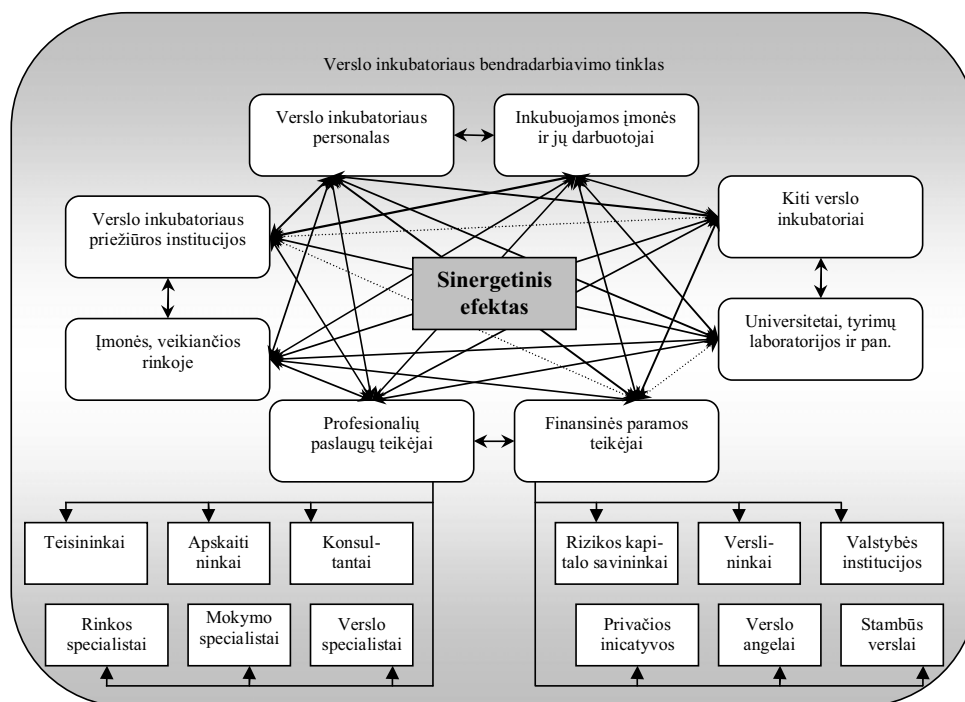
Verslo inkubatoriaus bendradarbiavimo tinklas

Verslo inkubatoriaus personalas

Inkubuojamos įmonės ir jų darbuotojai

Verslo inkubatoriaus priežiūros institucijos

Kiti verslo inkubatoriai

Sinergetinis efektas

Įmonės, veikiančios rinkoje

Universitetai, tyrimų laboratorijos ir pan.

Profesionalių paslaugų teikėjai

Finansinės paramos teikėjai

Teisininkai

Apskaiti ninkai

Konsul-tantai

Rizikos kapitalo savininkai

Versli-ninkai

Valstybės institucijos

Rinkos specialistai

Mokymo specialistai

Verslo specialistai

Privačios inicatyvos

Verslo angelai

Stambūs verslai